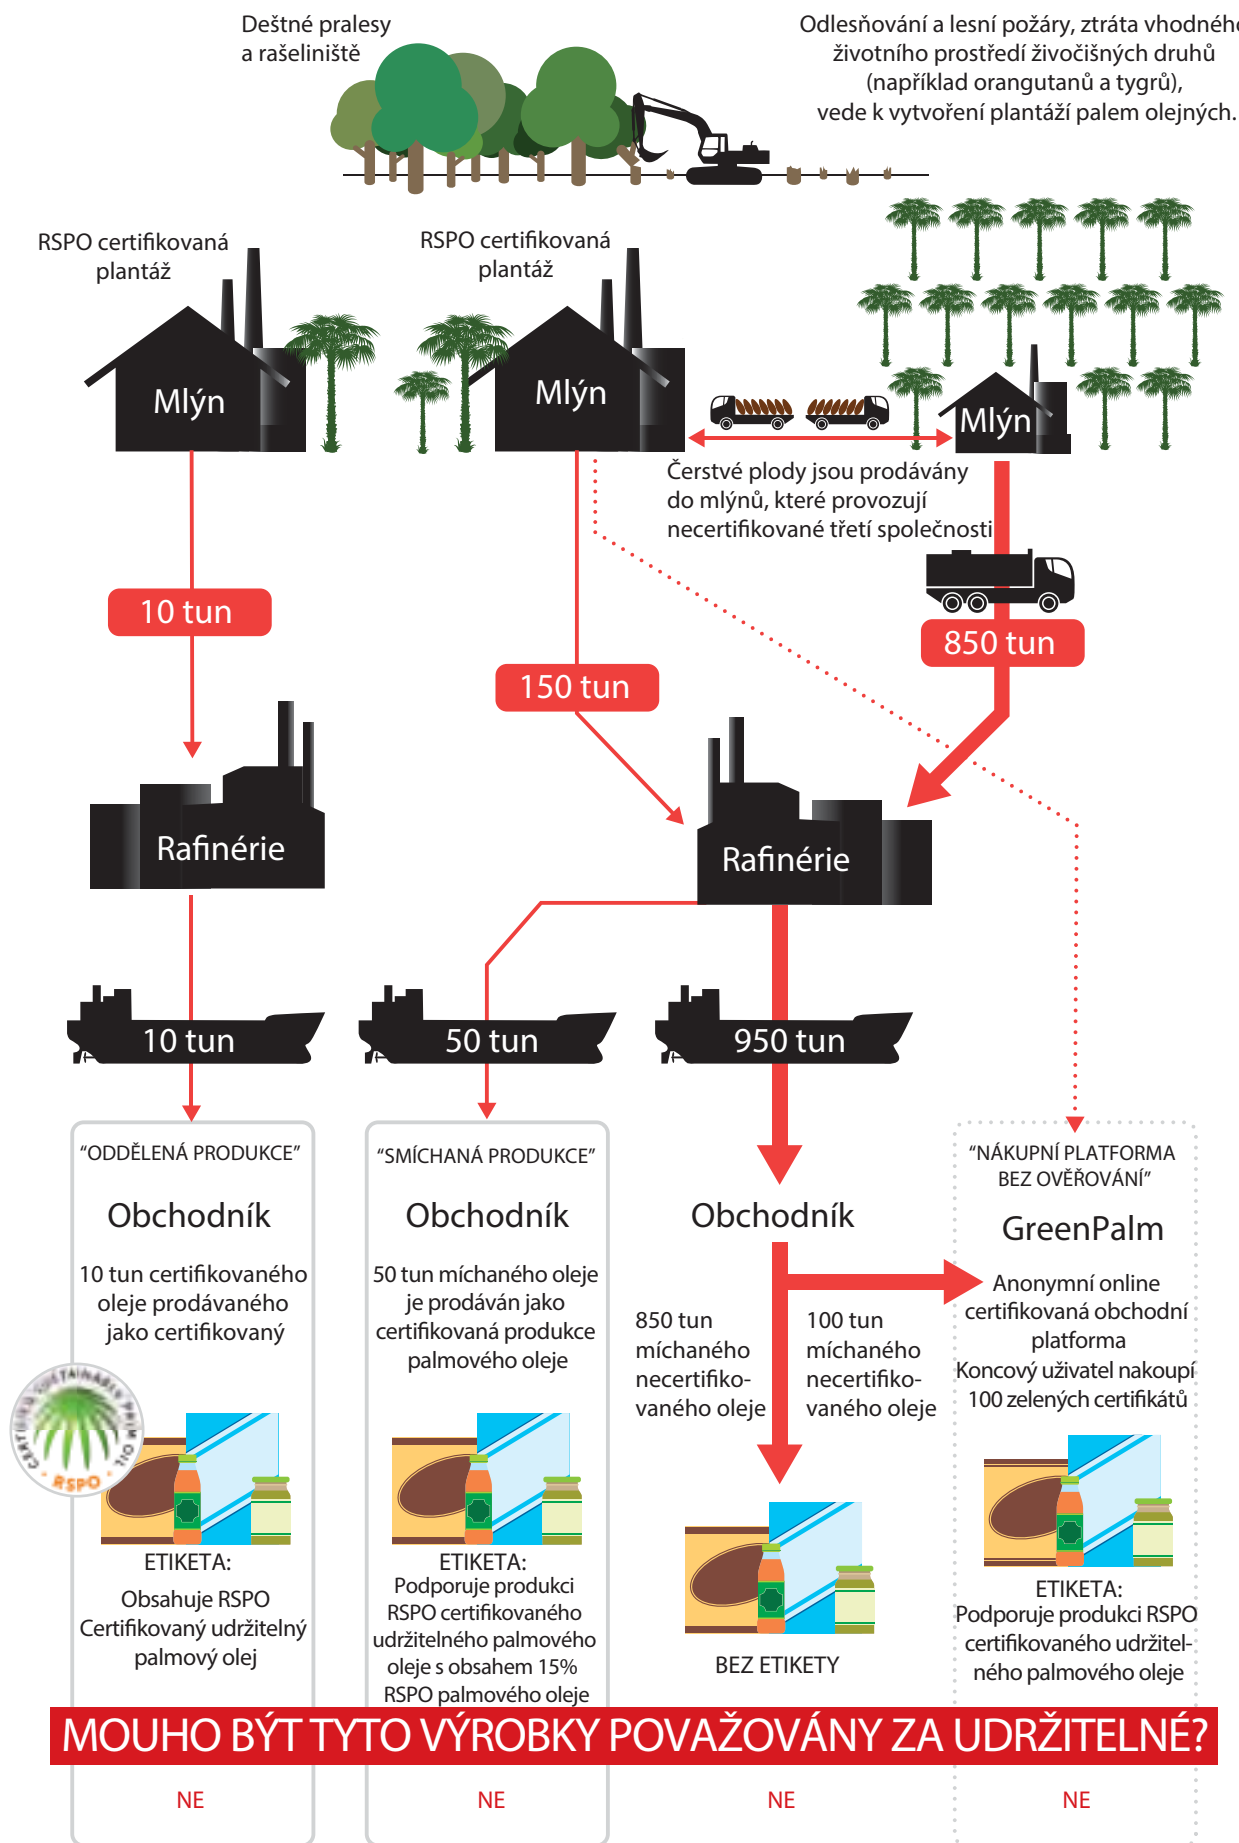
Deštné pralesy a rašeliniště

Odlesňování a lesní požáry, ztráta vhodného životního prostředí živočišných druhů (například orangutanů a tygrů), vede k vytvoření plantáží palem olejných.

RSPO certifikovaná plantáž

Mlýn

RSPO certifikovaná plantáž

Mlýn

Mlýn

Čerstvé plody jsou prodávány do mlýnů, které provozují necertifikované třetí společnosti

10 tun

150 tun

850 tun

Rafinérie

Rafinérie

10 tun

50 tun

950 tun

“ODDĚLENÁ PRODUKCE”

Obchodník

10 tun certifikovaného oleje prodávaného jako certifikovaný

ETIKETA:
Obsahuje RSPO Certifikovaný udržitelný palmový olej

“SMÍCHANÁ PRODUKCE”

Obchodník

50 tun míchaného oleje je prodáván jako certifikovaná produkce palmového oleje

ETIKETA:
Podporuje produkci RSPO certifikovaného udržitelného palmového oleje s obsahem 15% RSPO palmového oleje

Obchodník

850 tun míchaného necertifikovaného oleje

100 tun míchaného necertifikovaného oleje

BEZ ETIKETY

“NÁKUPNÍ PLATFORMA BEZ OVĚŘOVÁNÍ”

GreenPalm

Anonymní online certifikovaná obchodní platforma
Koncový uživatel nakoupí 100 zelených certifikátů

ETIKETA:
Podporuje produkci RSPO certifikovaného udržitelného palmového oleje

CERTIFIED SUSTAINABLE PALM OIL RSPO

MOUHO BÝT TYTO VÝROBKY POVAŽOVÁNY ZA UDRŽITELNÉ?

NE

NE

NE

NE